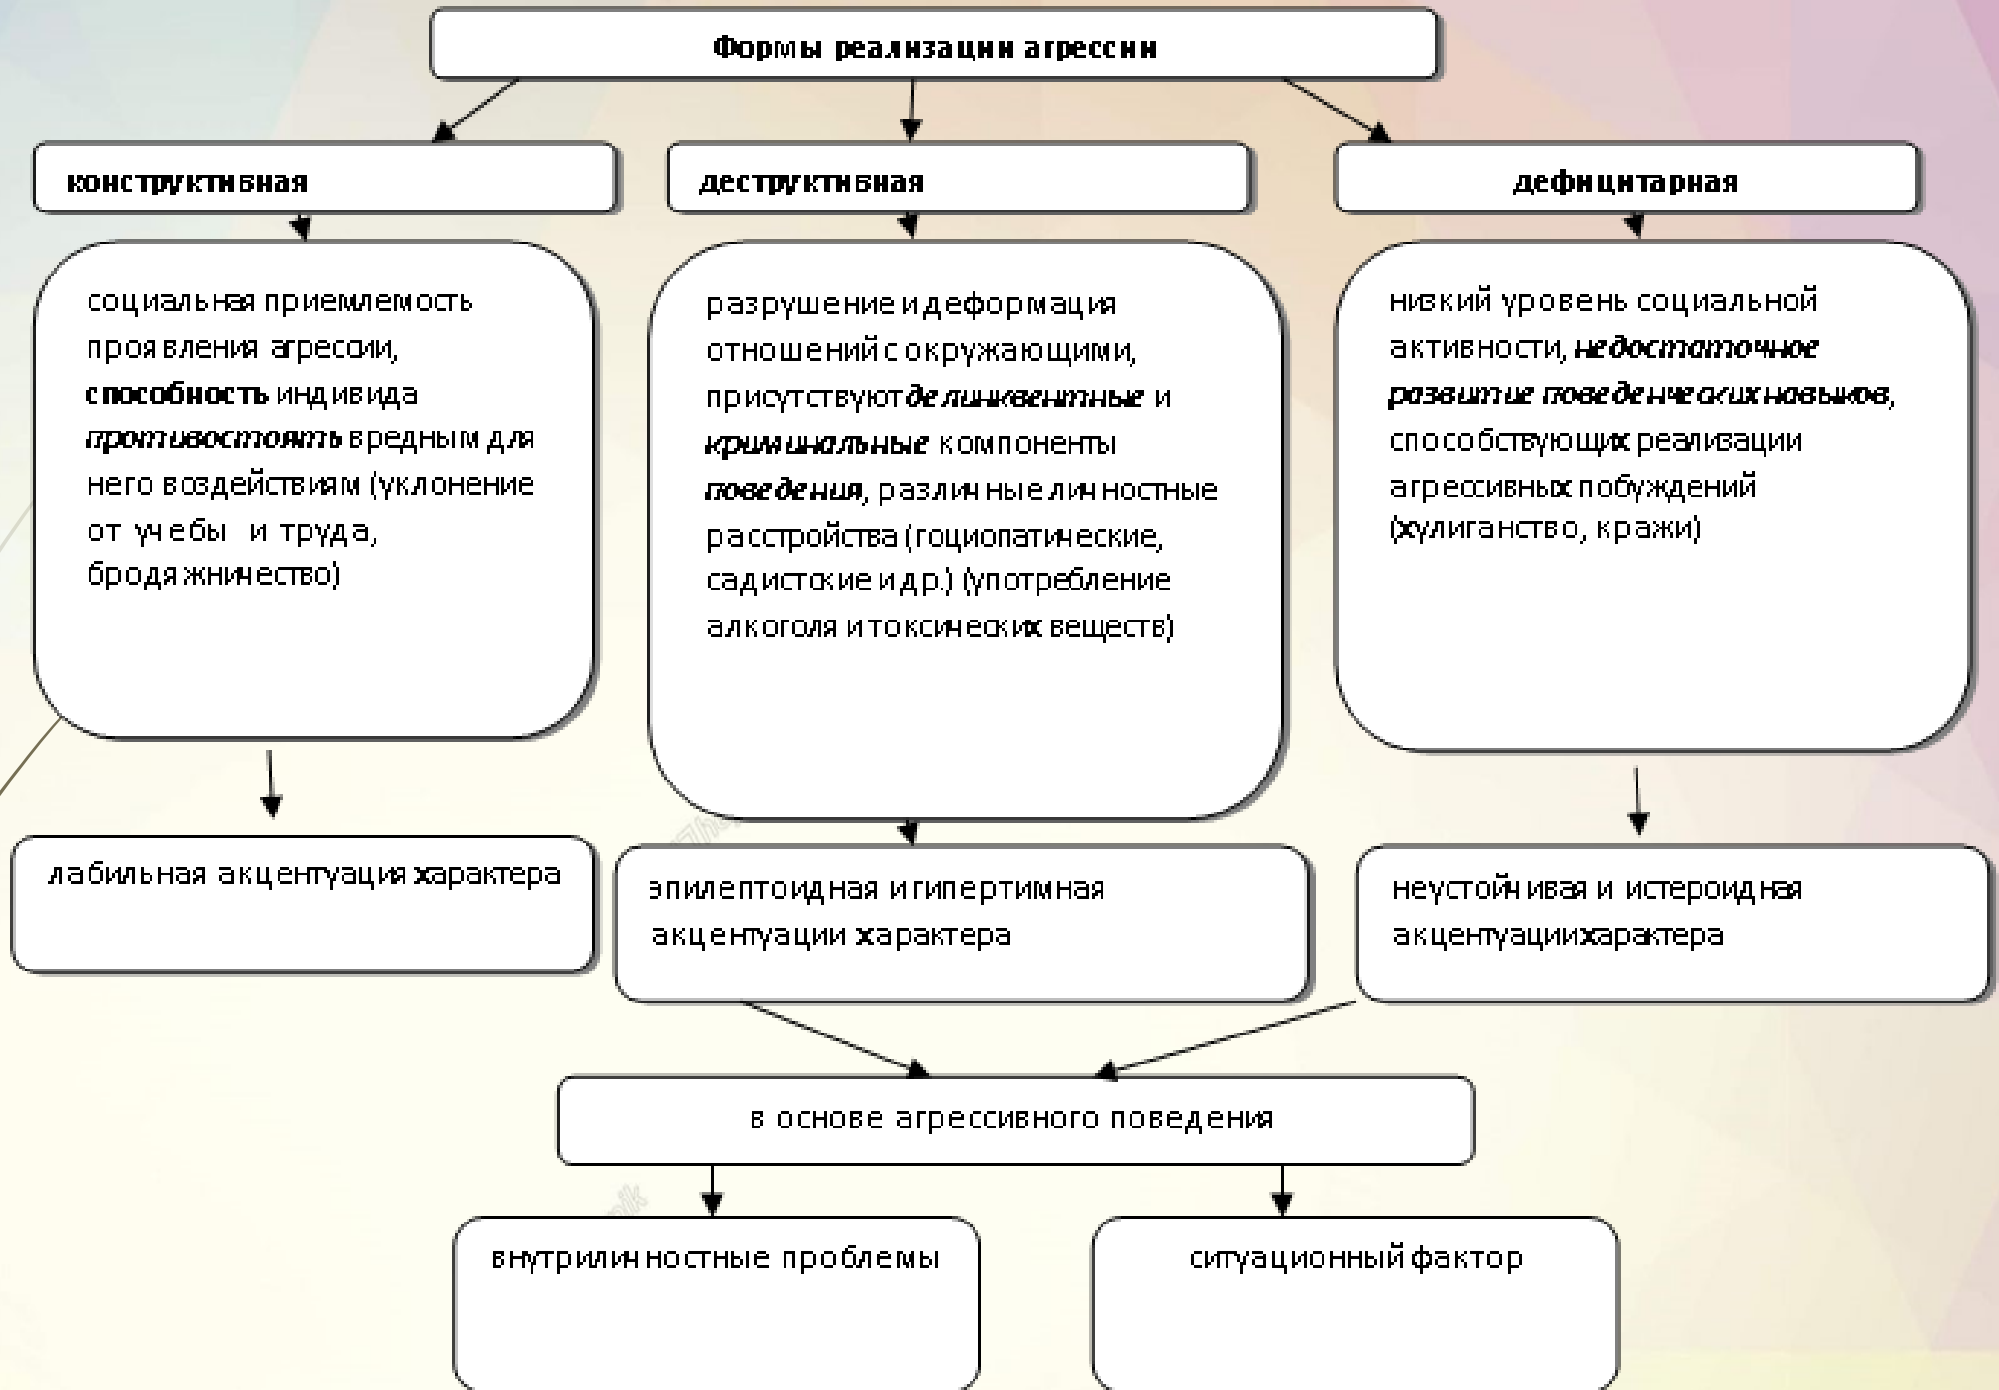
Формы реализации агрессии

конструктивная

деструктивная

дефицитарная

социальная приемлемость проявления агресии, **способность** индивида *противостоять* вредным для него воздействиям (уклонение от учебы и труда, бродяжничество)

разрушение и деформация отношений с окружающими, присутствуют *деликвентные* и *криминальные* компоненты *поведения*, различные личностные расстройства (социопатические, садистские и др.) (употребление алкоголя и токсических веществ)

низкий уровень социальной активности, *недостаточное развитие поведенческих навыков*, способствующих реализации агрессивных побуждений (хулиганство, кражи)

лабильная акцентуация характера

эпилептоидная и гипертимная акцентуации характера

неустойчивая и истероидная акцентуации характера

в основе агрессивного поведения

внутриличностные проблемы

ситуационный фактор